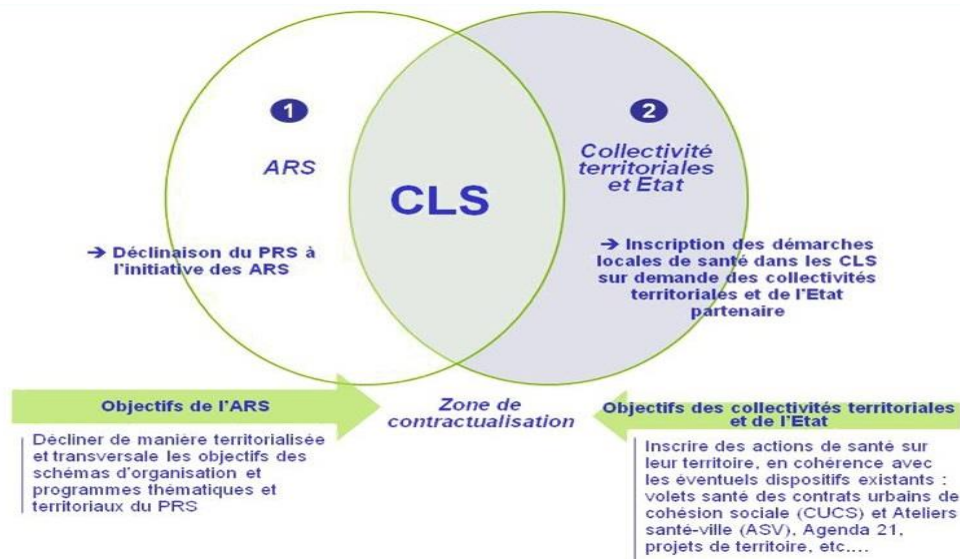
1

ARS

CLS

2

Collectivité territoriales et Etat

→ Déclinaison du PRS à l'initiative des ARS

→ Inscription des démarches locales de santé dans les CLS sur demande des collectivités territoriales et de l'Etat partenaire

Objectifs de l'ARS

Zone de contractualisation

Objectifs des collectivités territoriales et de l'Etat

Décliner de manière territorialisée et transversale les objectifs des schémas d'organisation et programmes thématiques et territoriaux du PRS

Inscrire des actions de santé sur leur territoire, en cohérence avec les éventuels dispositifs existants : volets santé des contrats urbains de cohésion sociale (CUCS) et Ateliers santé-ville (ASV), Agenda 21, projets de territoire, etc....